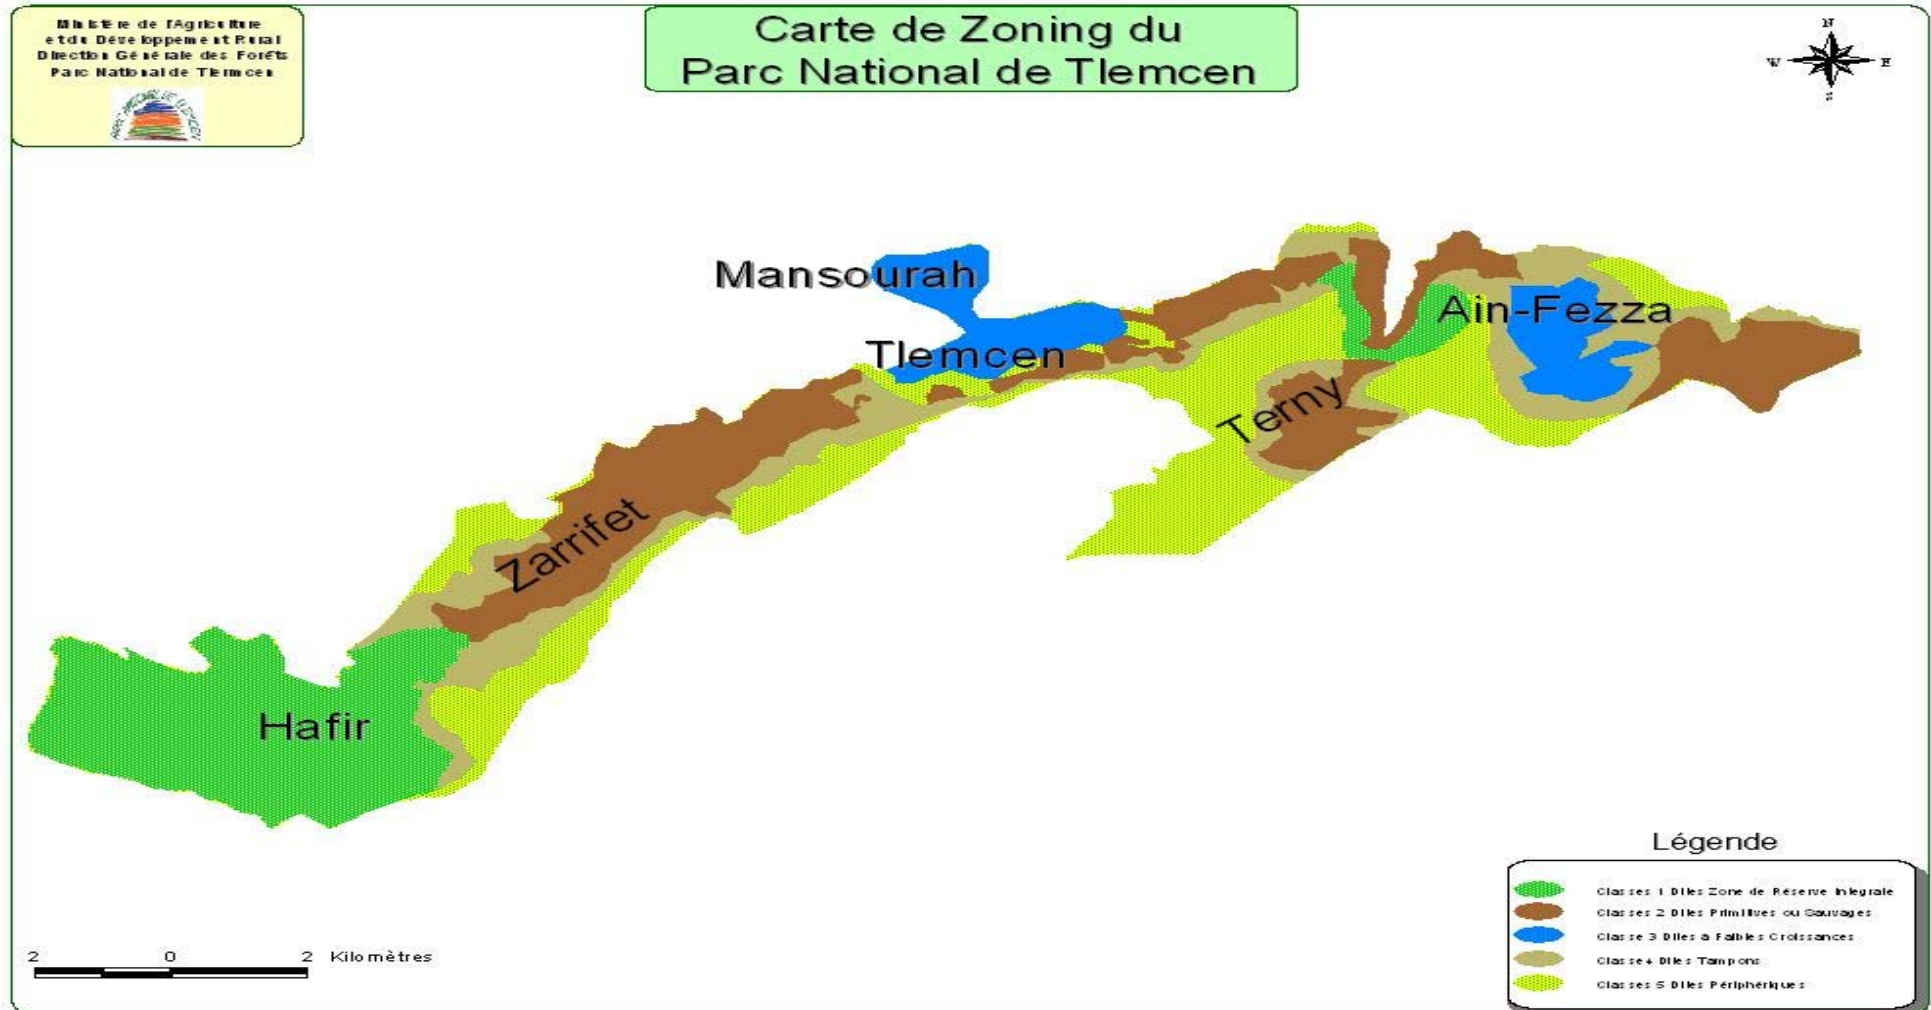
Ministère de l'Agriculture
et du Développement Rural
Direction Générale des Forêts
Parc National de Tlemcen

Carte de Zoning du
Parc National de Tlemcen

N
W E
S

Mansourah
Tlemcen
Ain-Fezza
Terny
Zarrifet
Hafir

Légende

Classes 1 Dites Zone de Réserve Intégrale
Classes 2 Dites Primitives ou Sauvages
Classe 3 Dites à Faibles Croissances
Classe 4 Dites Tampons
Classes 5 Dites Périphériques

2 0 2 Kilomètres